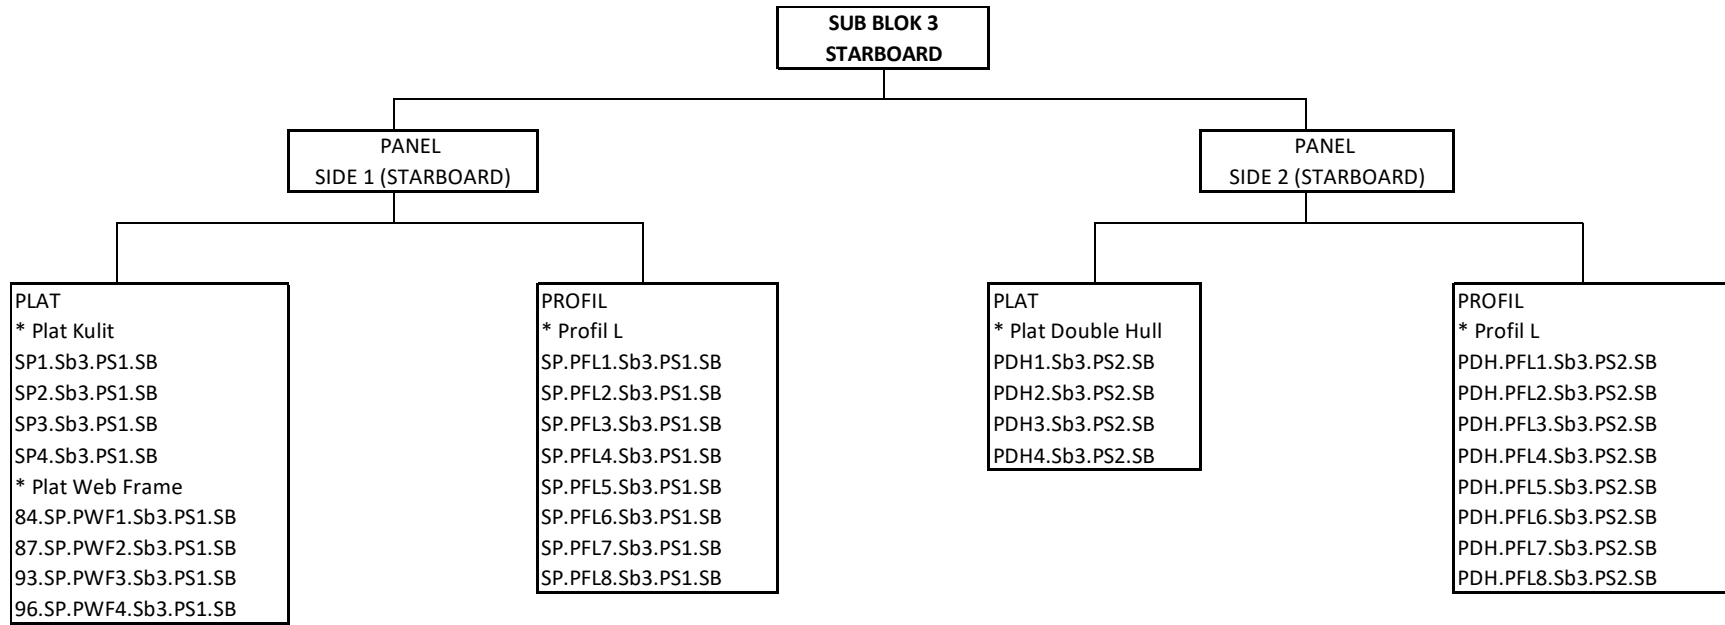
SUB BLOK 3
STARBOARD

PANEL
SIDE 1 (STARBOARD)

PANEL
SIDE 2 (STARBOARD)

PLAT
* Plat Kulit
SP1.Sb3.PS1.SB
SP2.Sb3.PS1.SB
SP3.Sb3.PS1.SB
SP4.Sb3.PS1.SB
* Plat Web Frame
84.SP.PWF1.Sb3.PS1.SB
87.SP.PWF2.Sb3.PS1.SB
93.SP.PWF3.Sb3.PS1.SB
96.SP.PWF4.Sb3.PS1.SB

PROFIL
* Profil L
SP.PFL1.Sb3.PS1.SB
SP.PFL2.Sb3.PS1.SB
SP.PFL3.Sb3.PS1.SB
SP.PFL4.Sb3.PS1.SB
SP.PFL5.Sb3.PS1.SB
SP.PFL6.Sb3.PS1.SB
SP.PFL7.Sb3.PS1.SB
SP.PFL8.Sb3.PS1.SB

PLAT
* Plat Double Hull
PDH1.Sb3.PS2.SB
PDH2.Sb3.PS2.SB
PDH3.Sb3.PS2.SB
PDH4.Sb3.PS2.SB

PROFIL
* Profil L
PDH.PFL1.Sb3.PS2.SB
PDH.PFL2.Sb3.PS2.SB
PDH.PFL3.Sb3.PS2.SB
PDH.PFL4.Sb3.PS2.SB
PDH.PFL5.Sb3.PS2.SB
PDH.PFL6.Sb3.PS2.SB
PDH.PFL7.Sb3.PS2.SB
PDH.PFL8.Sb3.PS2.SB